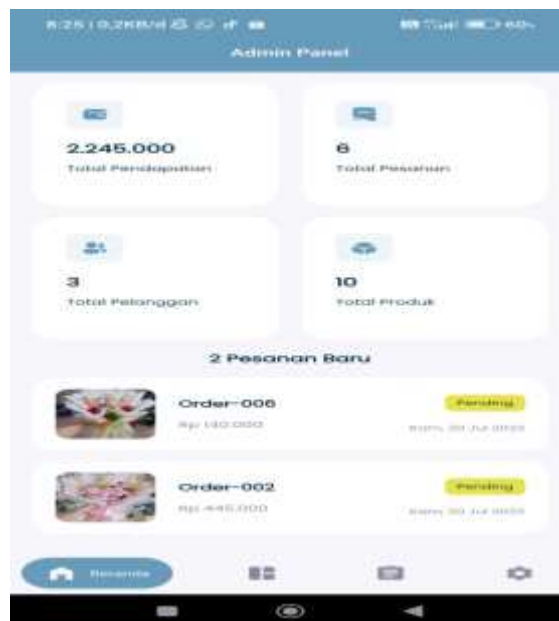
8:25 | 0,2KB/d

60%

Admin Panel

2.245.000
Total Pendapatan

6
Total Pesanan

3
Total Pelanggan

10
Total Produk

2 Pesanan Baru

Order-006
Rp 180.000
Pending
Kam, 30 Jul 2025

Order-002
Rp 445.000
Pending
Kam, 30 Jul 2025

Beranda